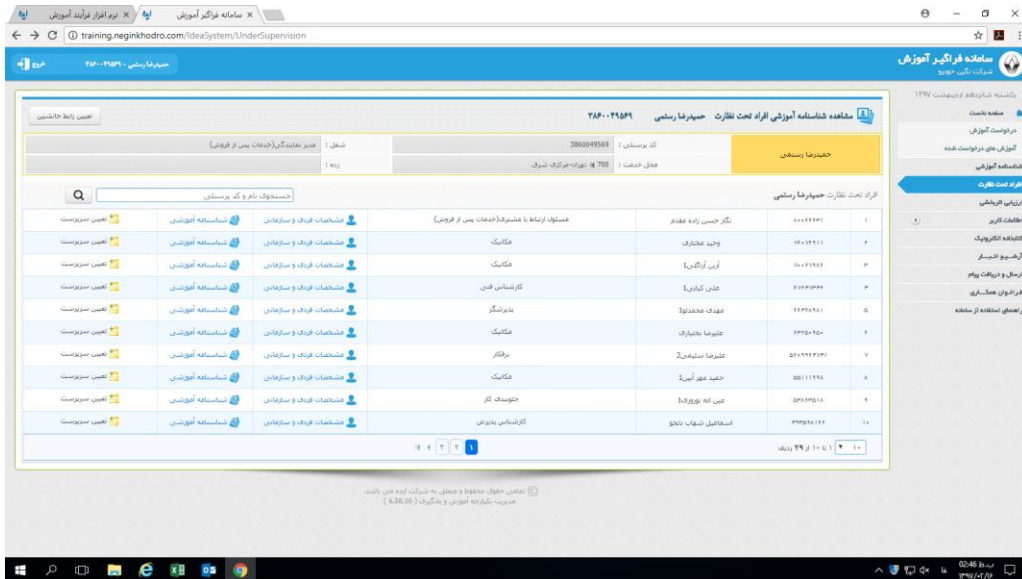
ایپا × نرم افزار فرآیند آموزش | ایپا × سامانه فراگیر آموزش

training.neginkhodro.com/IdeaSystem/UnderSupervision

سامانه فراگیـر آموزش
شرکت نگین خودرو

حمیدرضا رستمی - ۳۸۶۰۰۴۹۵۶۹
خروج

یکشنبه شانزدهم اردیبهشت ۱۳۹۷

صفحه نخست
درخواست آموزش
آموزش های درخواست شده
شناسنامه آموزشی
افراد تحت نظارت
ارزیابی اثربخشی
اطلاعات کاربر
کتابخانه الکترونیک
آرشیو اخبار
ارسال و دریافت پیام
فراخوان همکاری
راهنمای استفاده از سامانه

مشاهده شناسنامه آموزشی افراد تحت نظارت حمیدرضا رستمی ۳۸۶۰۰۴۹۵۶۹

تعیین رابط جانشین

| حمیدرضا رستمی | کد پرسنلی : 3860049569 | شغل : مدیر نمایندگی(خدمات پس از فروش) |
|---|---|---|
| | محل خدمت : 700 تهران-مرکزی شرق | رده : |

افراد تحت نظارت حمیدرضا رستمی

جستجوی نام و کد پرسنلی

| | | | | | | |
|---|---|---|---|---|---|---|
| ۱ | ۵۰۰۰۴۴۶۳۱ | نگار حسن زاده مقدم | مسئول ارتباط با مشتری(خدمات پس از فروش) | مشخصات فردی و سازمانی | شناسنامه آموزشی | تعیین سرپرست |
| ۲ | ۷۶۰۷۴۹۱۱ | وحید مختاری | مکانیک | مشخصات فردی و سازمانی | شناسنامه آموزشی | تعیین سرپرست |
| ۳ | ۵۰۰۰۲۷۹۸۶ | آرین آزادگی1 | مکانیک | مشخصات فردی و سازمانی | شناسنامه آموزشی | تعیین سرپرست |
| ۴ | ۵۱۳۳۳۳۳۳ | علی کیانی1 | کارشناس فنی | مشخصات فردی و سازمانی | شناسنامه آموزشی | تعیین سرپرست |
| ۵ | ۲۲۳۲۸۹۶۱ | مهدی محمدی1 | پذیرشگر | مشخصات فردی و سازمانی | شناسنامه آموزشی | تعیین سرپرست |
| ۶ | ۳۴۲۵۰۹۵۰ | علیرضا بختیاری | مکانیک | مشخصات فردی و سازمانی | شناسنامه آموزشی | تعیین سرپرست |
| ۷ | ۵۲۰۰۹۹۴۳۱ | علیرضا سلیمی2 | برقکار | مشخصات فردی و سازمانی | شناسنامه آموزشی | تعیین سرپرست |
| ۸ | ۵۵۱۱۱۹۹۸ | حمید مهر آیین1 | مکانیک | مشخصات فردی و سازمانی | شناسنامه آموزشی | تعیین سرپرست |
| ۹ | ۵۳۵۲۳۵۱۸ | عین اله نوروزی1 | جلوبندی کار | مشخصات فردی و سازمانی | شناسنامه آموزشی | تعیین سرپرست |
| ۱۰ | ۳۹۳۵۹۸۱۲۲ | اسماعیل شهاب دلجو | کارشناس پذیرش | مشخصات فردی و سازمانی | شناسنامه آموزشی | تعیین سرپرست |

۱۰ | ۱ تا ۱۰ از ۲۹ ردیف
۱ ۲ ۳

© تمامی حقوق محفوظ و متعلق به شرکت ایده می باشد.
مدیریت یکپارچه آموزش و یادگیری ( 6.36.10 )

02:46 ب.ظ
۱۳۹۷/۰۲/۱۶